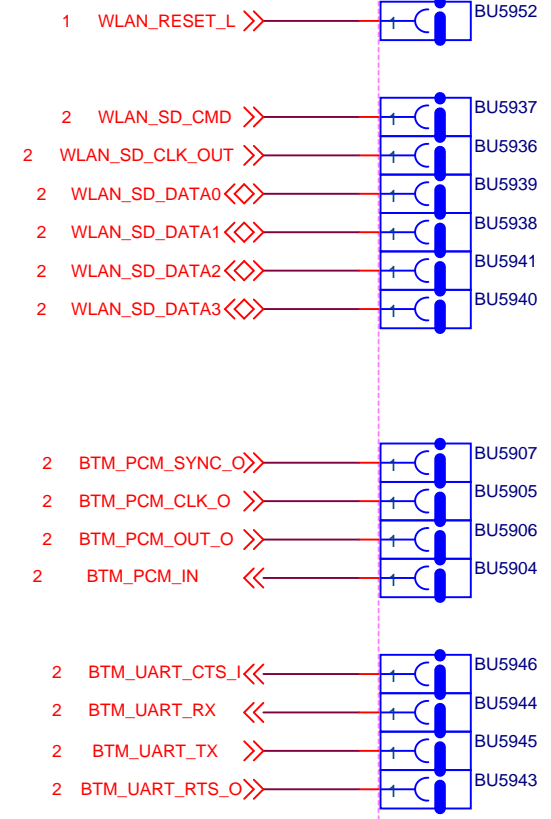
1 WLAN_RESET_L
1
BU5952

2 WLAN_SD_CMD
1
BU5937

2 WLAN_SD_CLK_OUT
1
BU5936

2 WLAN_SD_DATA0
1
BU5939

2 WLAN_SD_DATA1
1
BU5938

2 WLAN_SD_DATA2
1
BU5941

2 WLAN_SD_DATA3
1
BU5940

2 BTM_PCM_SYNC_O
1
BU5907

2 BTM_PCM_CLK_O
1
BU5905

2 BTM_PCM_OUT_O
1
BU5906

2 BTM_PCM_IN
1
BU5904

2 BTM_UART_CTS_I
1
BU5946

2 BTM_UART_RX
1
BU5944

2 BTM_UART_TX
1
BU5945

2 BTM_UART_RTS_O
1
BU5943